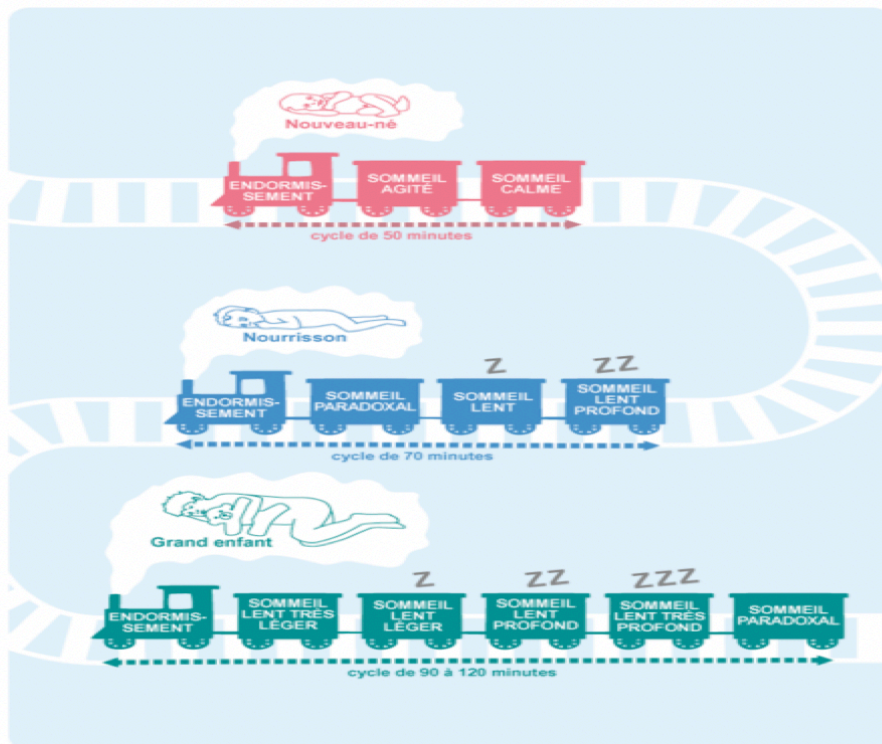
Nouveau-né

ENDORMISSEMENT

SOMMEIL AGITÉ

SOMMEIL CALME

cycle de 50 minutes

Nourrisson

Z

ZZ

ENDORMISSEMENT

SOMMEIL PARADOXAL

SOMMEIL LENT

SOMMEIL LENT PROFOND

cycle de 70 minutes

Grand enfant

Z

ZZ

ZZZ

ENDORMISSEMENT

SOMMEIL LENT TRÈS LÉGER

SOMMEIL LENT LÉGER

SOMMEIL LENT PROFOND

SOMMEIL LENT TRÈS PROFOND

SOMMEIL PARADOXAL

cycle de 90 à 120 minutes